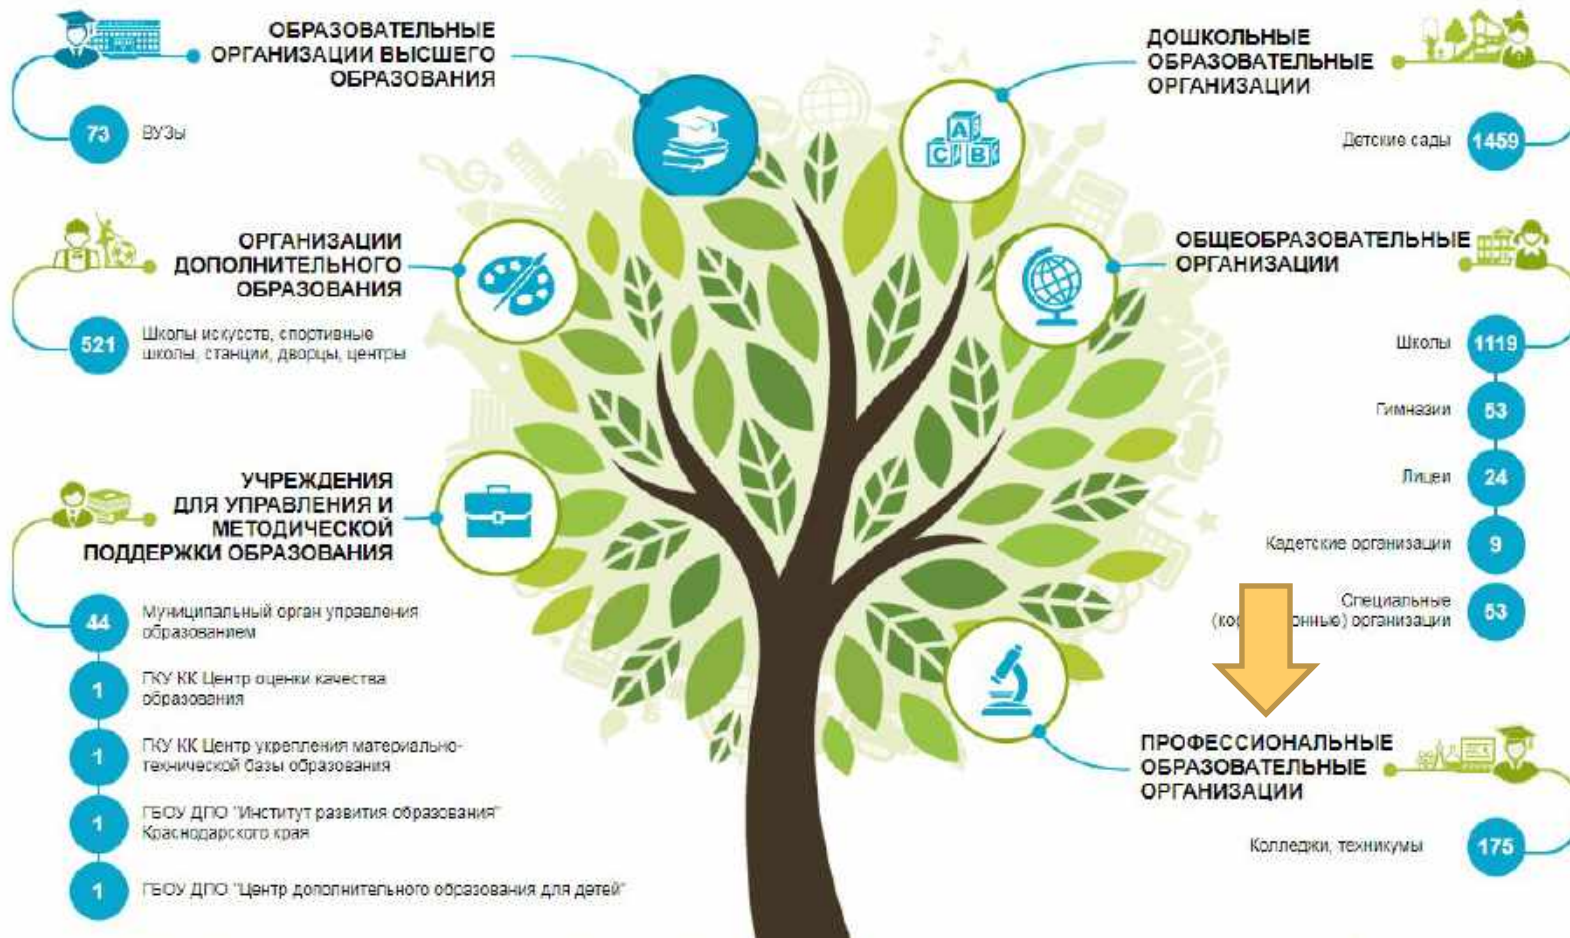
ОБРАЗОВАТЕЛЬНЫЕ ОРГАНИЗАЦИИ ВЫСШЕГО ОБРАЗОВАНИЯ

73 ВУЗы

ОРГАНИЗАЦИИ ДОПОЛНИТЕЛЬНОГО ОБРАЗОВАНИЯ

521 Школы искусств, спортивные школы, станции, дворцы, центры

УЧРЕЖДЕНИЯ ДЛЯ УПРАВЛЕНИЯ И МЕТОДИЧЕСКОЙ ПОДДЕРЖКИ ОБРАЗОВАНИЯ

44 Муниципальный орган управления образованием

1 ГКУ КК Центр оценки качества образования

1 ГКУ КК Центр укрепления материально-технической базы образования

1 ГБОУ ДПО "Институт развития образования" Краснодарского края

1 ГБОУ ДПО "Центр дополнительного образования для детей"

ДОШКОЛЬНЫЕ ОБРАЗОВАТЕЛЬНЫЕ ОРГАНИЗАЦИИ

Детские сады 1459

ОБЩЕОБРАЗОВАТЕЛЬНЫЕ ОРГАНИЗАЦИИ

Школы 1119

Гимназии 53

Лицеи 24

Кадетские организации 9

Специальные (ко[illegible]онные) организации 53

ПРОФЕССИОНАЛЬНЫЕ ОБРАЗОВАТЕЛЬНЫЕ ОРГАНИЗАЦИИ

Колледжи, техникумы 175